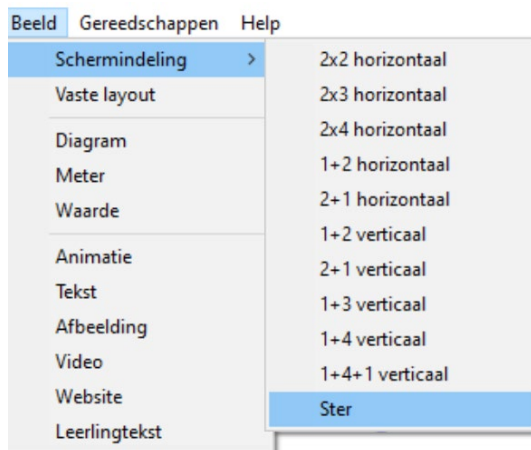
Beeld Gereedschappen Help

Schermindeling >
Vaste layout

Diagram
Meter
Waarde

Animatie
Tekst
Afbeelding
Video
Website
Leerlingtekst

2x2 horizontaal
2x3 horizontaal
2x4 horizontaal
1+2 horizontaal
2+1 horizontaal
1+2 verticaal
2+1 verticaal
1+3 verticaal
1+4 verticaal
1+4+1 verticaal
Ster